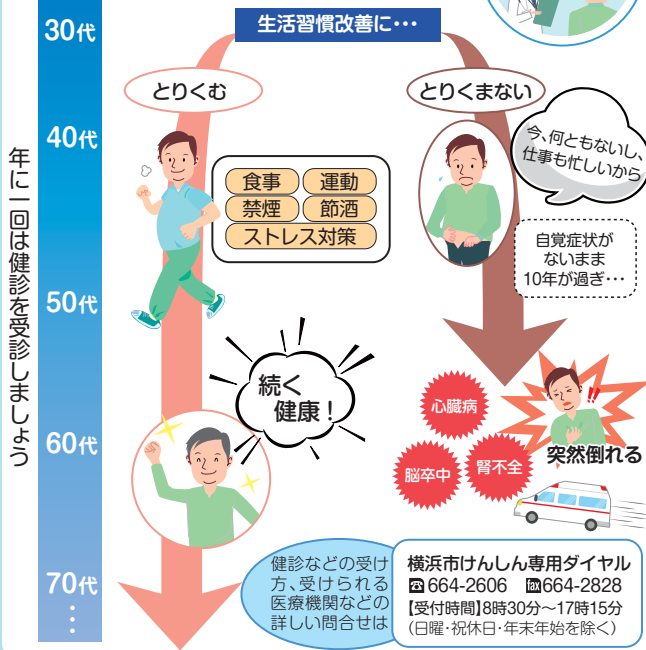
30代
40代
50代
60代
70代
⋮

年に一回は健診を受診しましょう

生活習慣改善に・・・

とりくむ

とりくまない

食事
運動
禁煙
節酒
ストレス対策

続く健康!

今、何ともないし、仕事も忙しいから

自覚症状がないまま10年が過ぎ・・・

心臓病
脳卒中
腎不全
突然倒れる

健診などの受け方、受けられる医療機関などの詳しい問合せは

横浜市けんしん専用ダイヤル
☎664-2606　FAX664-2828
【受付時間】8時30分～17時15分
(日曜･祝休日･年末年始を除く)